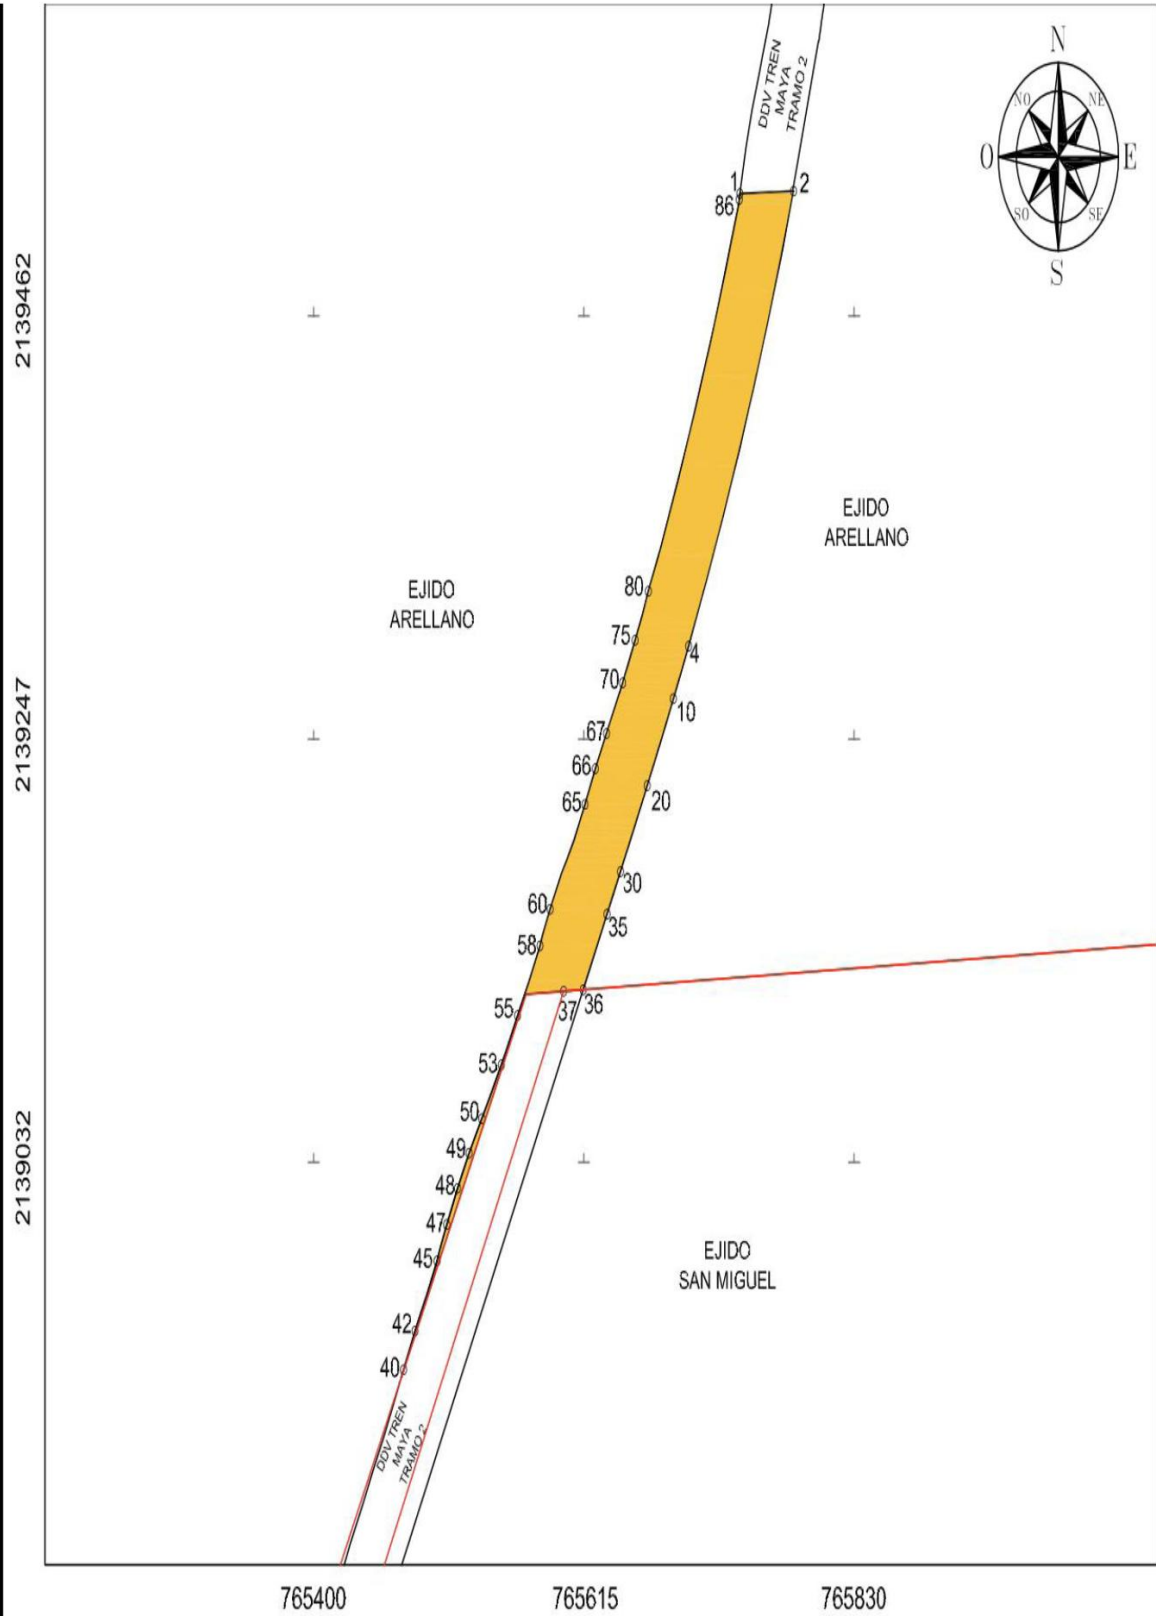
DDV TREN MAYA TRAMO 2

N
NO
NE
O
E
SO
SE
S

2139462

1
86
2

EJIDO ARELLANO

EJIDO ARELLANO

80
75
4
70
10
2139247
67
66
65
20
30
60
35
58
55
37
36
53
50
2139032
49
48
47
45
42
40

EJIDO SAN MIGUEL

DDV TREN MAYA TRAMO 2

765400
765615
765830